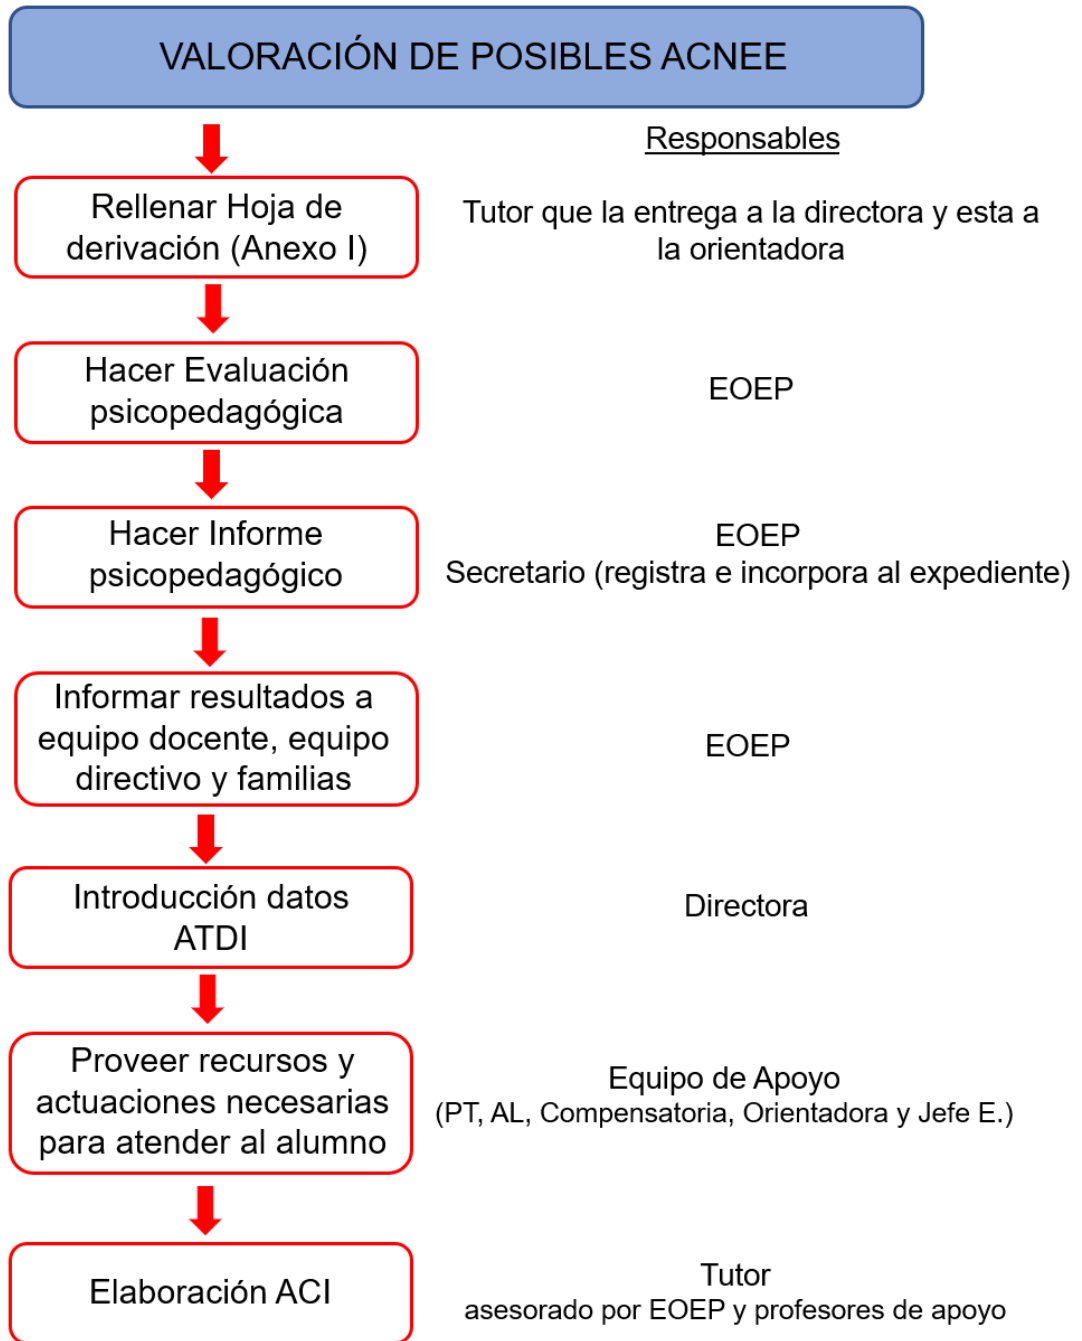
VALORACIÓN DE POSIBLES ACNEE

Responsables

Rellenar Hoja de derivación (Anexo I)

Tutor que la entrega a la directora y esta a la orientadora

Hacer Evaluación psicopedagógica

EOEP

Hacer Informe psicopedagógico

EOEP
Secretario (registra e incorpora al expediente)

Informar resultados a equipo docente, equipo directivo y familias

EOEP

Introducción datos ATDI

Directora

Proveer recursos y actuaciones necesarias para atender al alumno

Equipo de Apoyo
(PT, AL, Compensatoria, Orientadora y Jefe E.)

Elaboración ACI

Tutor
asesorado por EOEP y profesores de apoyo